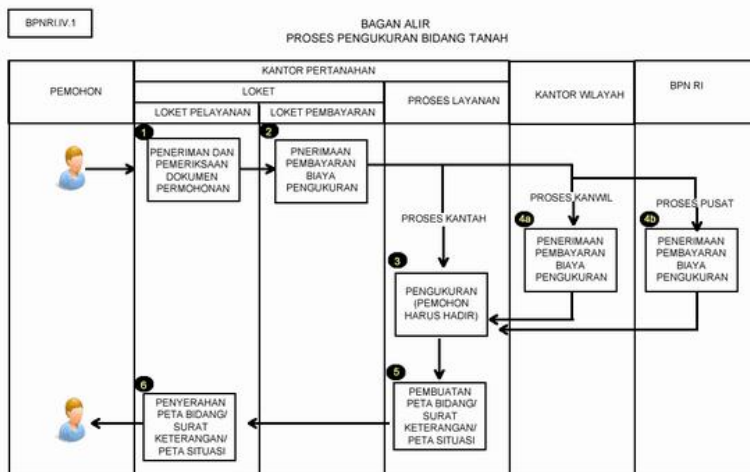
BPNRI.IV.1

BAGAN ALIR
PROSES PENGUKURAN BIDANG TANAH

PEMOHON

KANTOR PERTANAHAN

LOKET

LOKET PELAYANAN

LOKET PEMBAYARAN

PROSES LAYANAN

KANTOR WILAYAH

BPN RI

1 PENERIMAN DAN PEMERIKSAAN DOKUMEN PERMOHONAN

2 PNERIMAAN PEMBAYARAN BIAYA PENGUKURAN

PROSES KANTAH

PROSES KANWIL

PROSES PUSAT

4a PENERIMAAN PEMBAYARAN BIAYA PENGUKURAN

4b PENERIMAAN PEMBAYARAN BIAYA PENGUKURAN

3 PENGUKURAN (PEMOHON HARUS HADIR)

5 PEMBUATAN PETA BIDANG/ SURAT KETERANGAN/ PETA SITUASI

6 PENYERAHAN PETA BIDANG/ SURAT KETERANGAN/ PETA SITUASI